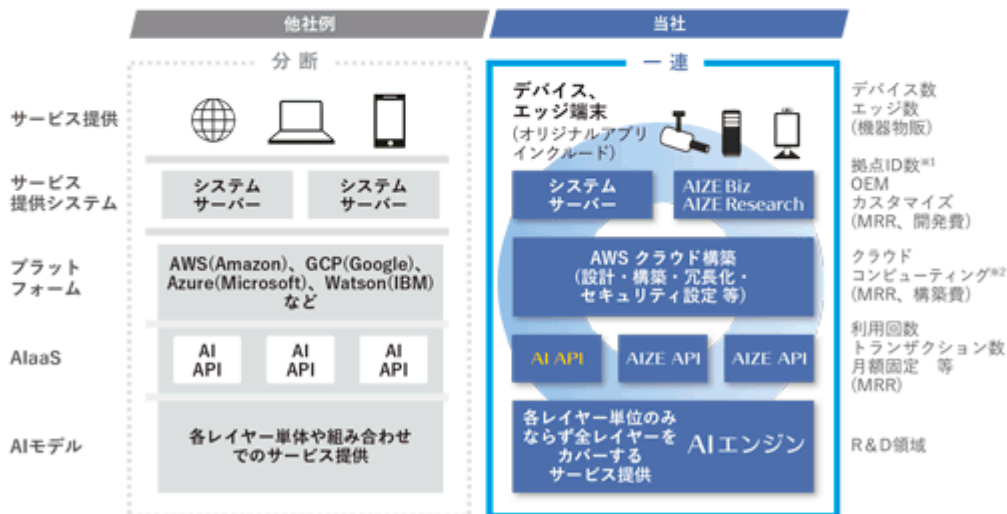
他社例

当社

分断

一連

サービス提供

サービス提供システム

プラットフォーム

AIaaS

AIモデル

システムサーバー

システムサーバー

AWS(Amazon)、GCP(Google)、Azure(Microsoft)、Watson(IBM)など

AI API

AI API

AI API

各レイヤー単体や組み合わせでのサービス提供

デバイス、エッジ端末
(オリジナルアプリインクルード)

システムサーバー

AIZE Biz
AIZE Research

AWS クラウド構築
(設計・構築・冗長化・セキュリティ設定 等)

AI API

AIZE API

AIZE API

各レイヤー単位のみならず全レイヤーをカバーするサービス提供

AIエンジン

デバイス数
エッジ数
(機器物販)

拠点ID数※1
OEM
カスタマイズ
(MRR、開発費)

クラウド
コンピューティング※2
(MRR、構築費)

利用回数
トランザクション数
月額固定 等
(MRR)

R&D領域